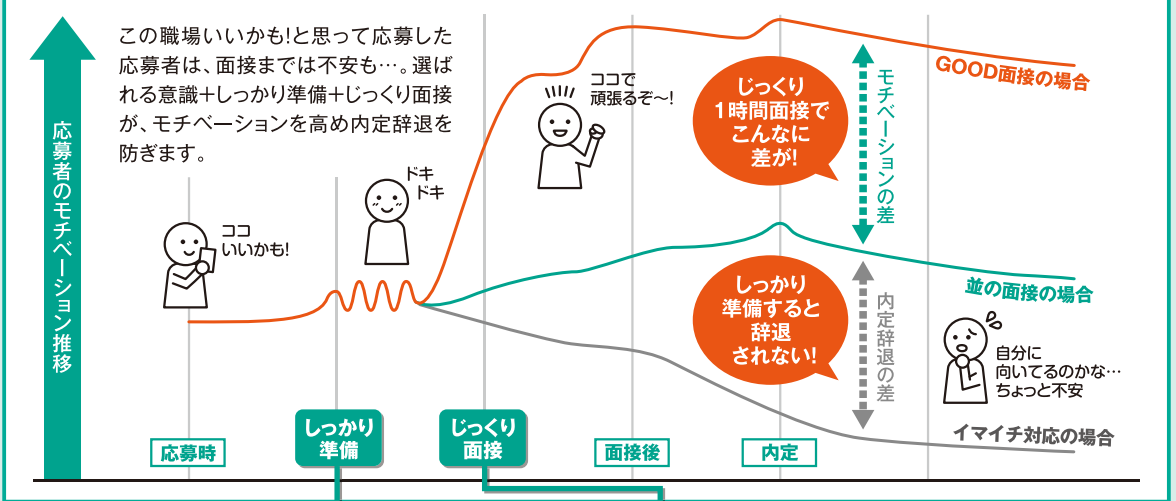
応募者のモチベーション推移

この職場いいかも!と思って応募した応募者は、面接までは不安も…。選ばれる意識+しっかり準備+じっくり面接が、モチベーションを高め内定辞退を防ぎます。

ココ いいかも!

ドキ ドキ

ココで 頑張るぞ〜!

じっくり 1時間面接で こんなに 差が!

モチベーションの差

GOOD面接の場合

並の面接の場合

しっかり 準備すると 辞退 されない!

内定辞退の差

自分に 向いてるのかな… ちょっと不安

イマイチ対応の場合

応募時

しっかり 準備

じっくり 面接

面接後

内定